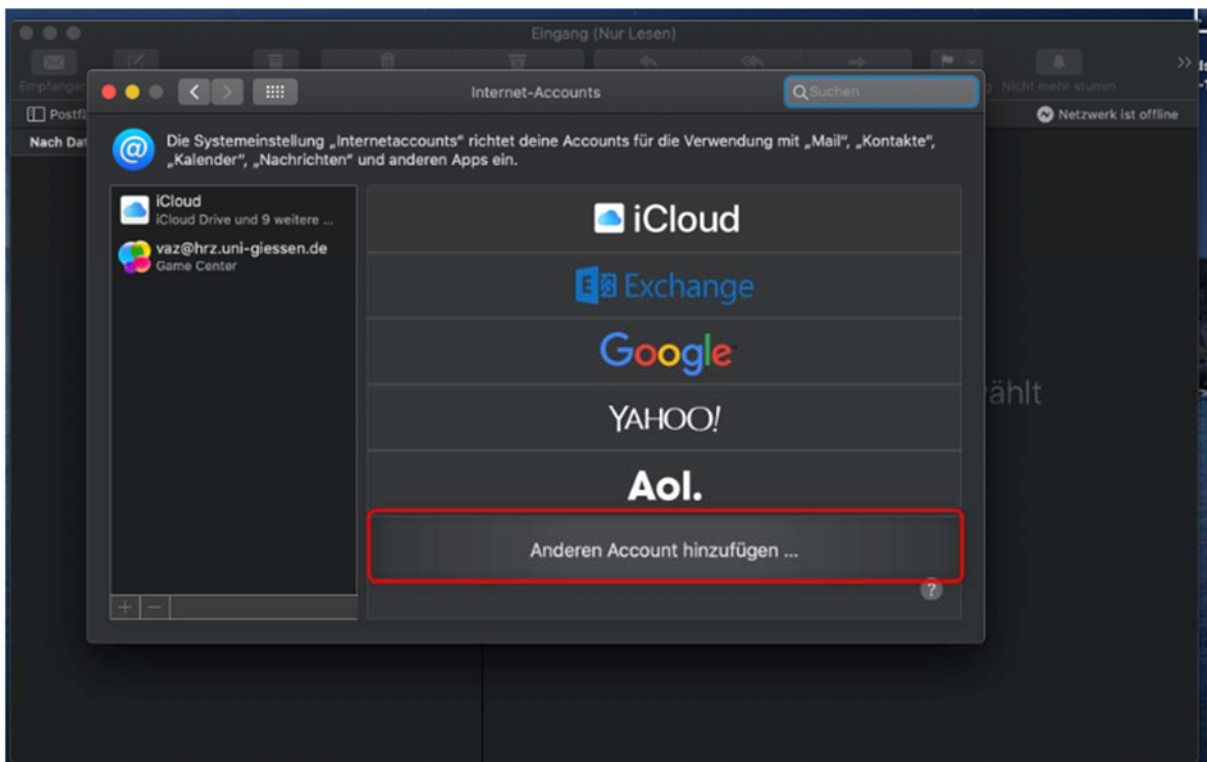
Eingang (Nur Lesen)

Empfangen

Nicht mehr stumm

Postf

Netzwerk ist offline

Nach Dat

Internet-Accounts

Suchen

Die Systemeinstellung „Internetaccounts" richtet deine Accounts für die Verwendung mit „Mail", „Kontakte", „Kalender", „Nachrichten" und anderen Apps ein.

iCloud
iCloud Drive und 9 weitere ...

vaz@hrz.uni-giessen.de
Game Center

iCloud

Exchange

Google

YAHOO!

Aol.

Anderen Account hinzufügen ...

+ −

?

ählt